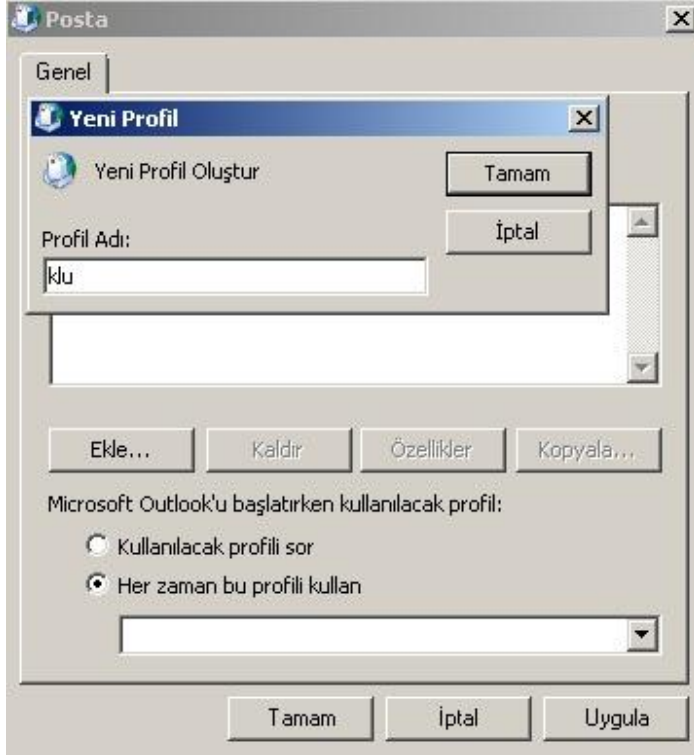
Posta

Genel

Yeni Profil

Yeni Profil Oluştur

Tamam

İptal

Profil Adı:

klu

Ekle...

Kaldır

Özellikler

Kopyala...

Microsoft Outlook'u başlatırken kullanılacak profil:

Kullanılacak profili sor

Her zaman bu profili kullan

Tamam

İptal

Uygula